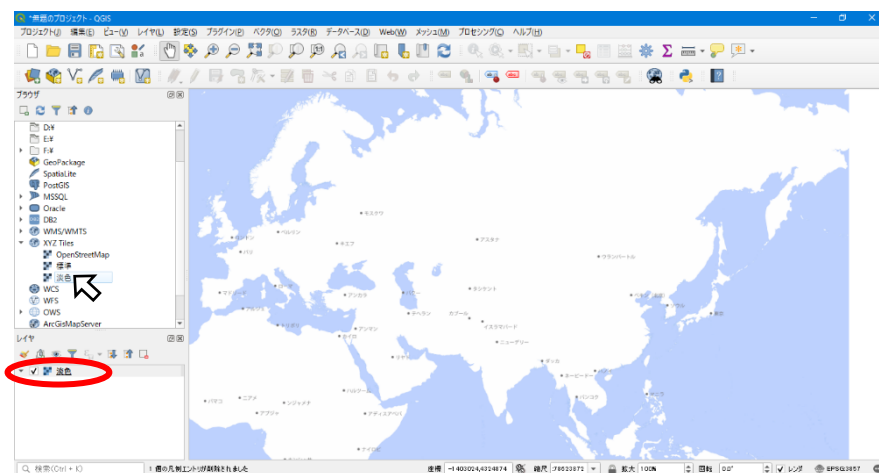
*無題のプロジェクト - QGIS

プロジェクト(J) 編集(E) ビュー(V) レイヤ(L) 設定(S) プラグイン(P) ベクタ(O) ラスタ(R) データベース(D) Web(W) メッシュ(M) プロセシング(C) ヘルプ(H)

ブラウザ

D:¥
E:¥
F:¥
GeoPackage
SpatiaLite
PostGIS
MSSQL
Oracle
DB2
WMS/WMTS
XYZ Tiles
OpenStreetMap
標準
淡色
WCS
WFS
OWS
ArcGisMapServer

レイヤ

淡色

モスクワ
ベルリン
キエフ
パリ
アスタナ
ウランバートル
マドリード
ローマ
アンカラ
バクー
タシケント
テヘラン
カブール
イスラマバード
ニューデリー
北京
ソウル
東京
アルジェ
トリポリ
カイロ
リヤド
ダッカ
ハルツーム
ニアメ
アブジャ
ンジャメナ
アディスアベバ
ナイロビ
ダカール
ハノイ
バンコク
マニラ

検索 (Ctrl + K)
1 個の凡例エントリが削除されました
座標 -1403024,4324874
縮尺 1:78633872
拡大 100%
回転 0.0°
レンダ
EPSG:3857